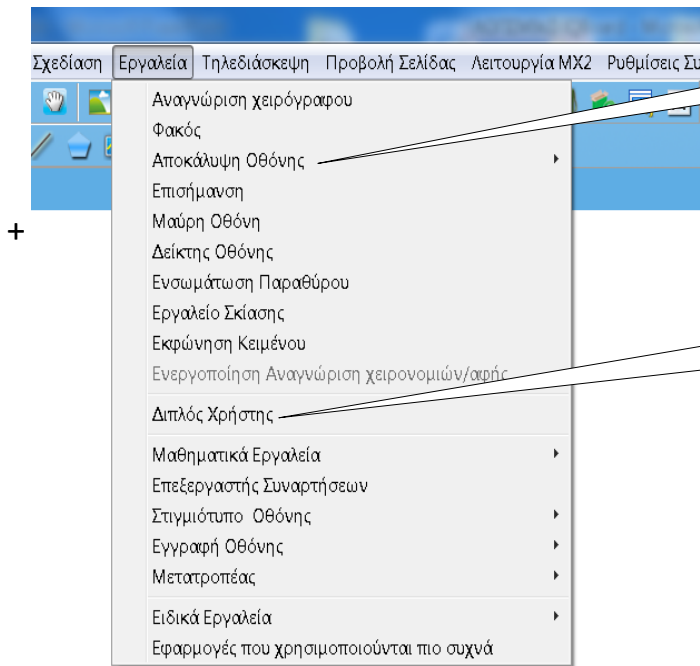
Σχεδίαση Εργαλεία Τηλεδιάσκεψη Προβολή Σελίδας Λειτουργία MX2 Ρυθμίσεις Συ

+

Αναγνώριση χειρόγραφου
Φακός
Αποκάλυψη Οθόνης
Επισήμανση
Μαύρη Οθόνη
Δείκτης Οθόνης
Ενσωμάτωση Παραθύρου
Εργαλείο Σκίασης
Εκφώνηση Κειμένου
Ενεργοποίηση Αναγνώριση χειρονομιών/αφής
Διπλός Χρήστης
Μαθηματικά Εργαλεία
Επεξεργαστής Συναρτήσεων
Στιγμιότυπο Οθόνης
Εγγραφή Οθόνης
Μετατροπέας
Ειδικά Εργαλεία
Εφαρμογές που χρησιμοποιούνται πιο συχνά